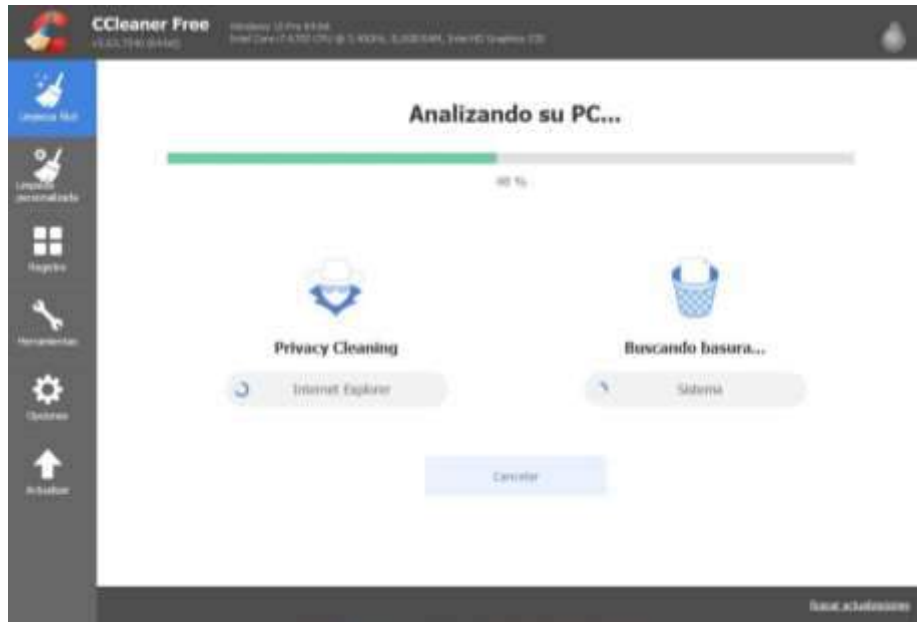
CCleaner Free
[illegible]
Windows 10 Pro 64-bit
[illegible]

Limpieza fácil
Limpieza personalizada
Registro
Herramientas
Opciones
Actualizar

Analizando su PC...

48 %

Privacy Cleaning
Internet Explorer

Buscando basura...
Sistema

Cancelar

Buscar actualizaciones